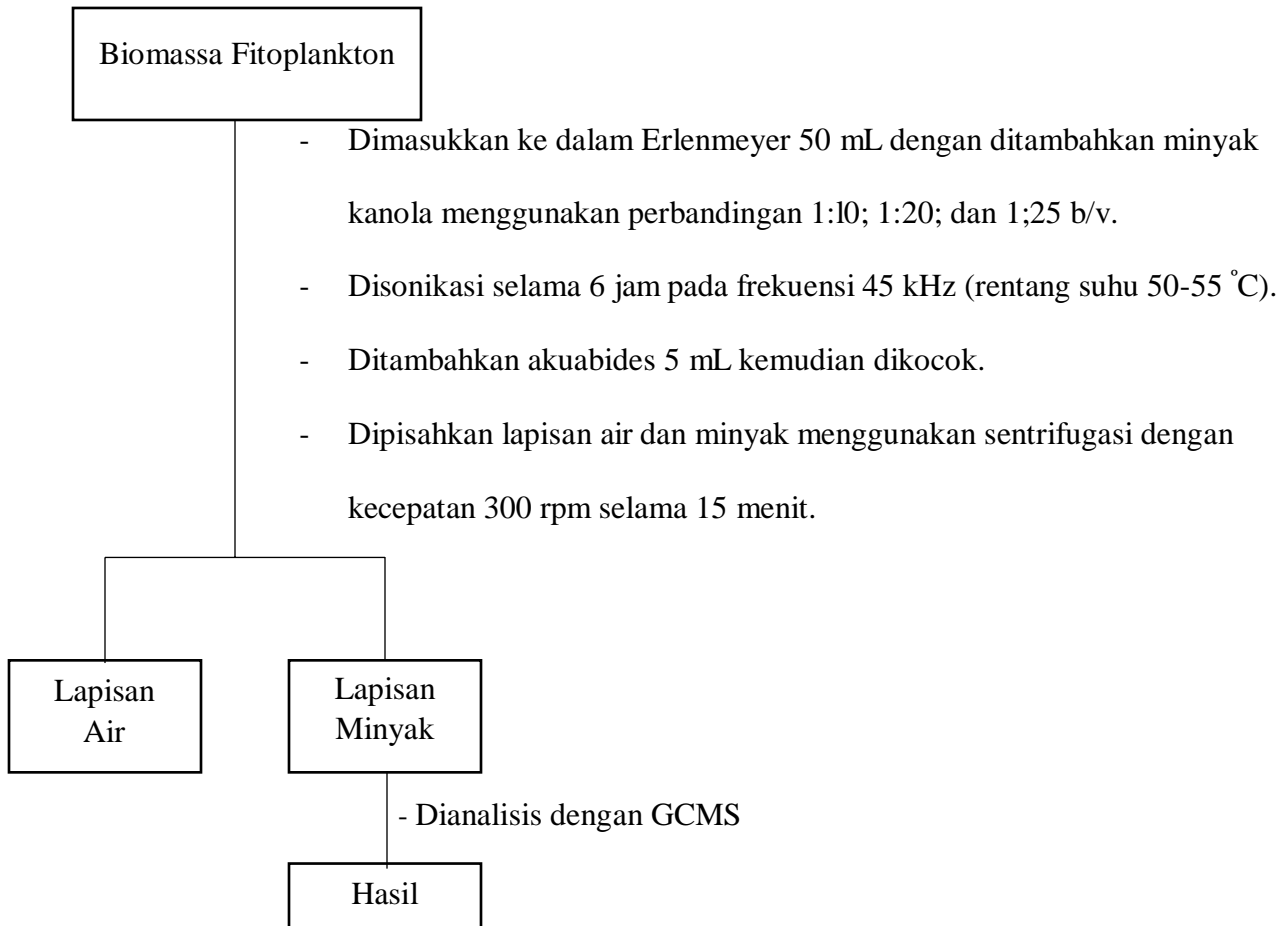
Biomassa Fitoplankton

- Dimasukkan ke dalam Erlenmeyer 50 mL dengan ditambahkan minyak kanola menggunakan perbandingan 1:l0; 1:20; dan 1;25 b/v.
- Disonikasi selama 6 jam pada frekuensi 45 kHz (rentang suhu 50-55 ˚C).
- Ditambahkan akuabides 5 mL kemudian dikocok.
- Dipisahkan lapisan air dan minyak menggunakan sentrifugasi dengan kecepatan 300 rpm selama 15 menit.

Lapisan Air

Lapisan Minyak

- Dianalisis dengan GCMS

Hasil